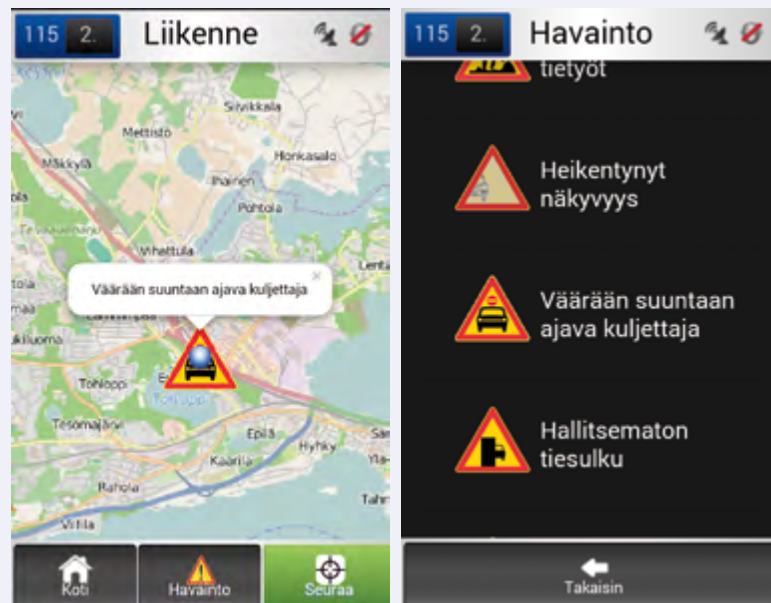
115 2. Liikenne

Siivikkala
Mettistö
Honkasalo
Näkkylä
Ihalainen
Pohtola
Whattula
Lenta
Väärään suuntaan ajava kuljettaja
tola
Lamminpää
Kaukajärvi
Tohloppi
Tohloppi
Epilä
Hyhky
Kaarila
Rahola
Villila

Koti
Havainto
Seuraa

115 2. Havainto

tietyöt

Heikentynyt näkyvyys

Väärään suuntaan ajava kuljettaja

Hallitsematon tiesulku

Takaisin